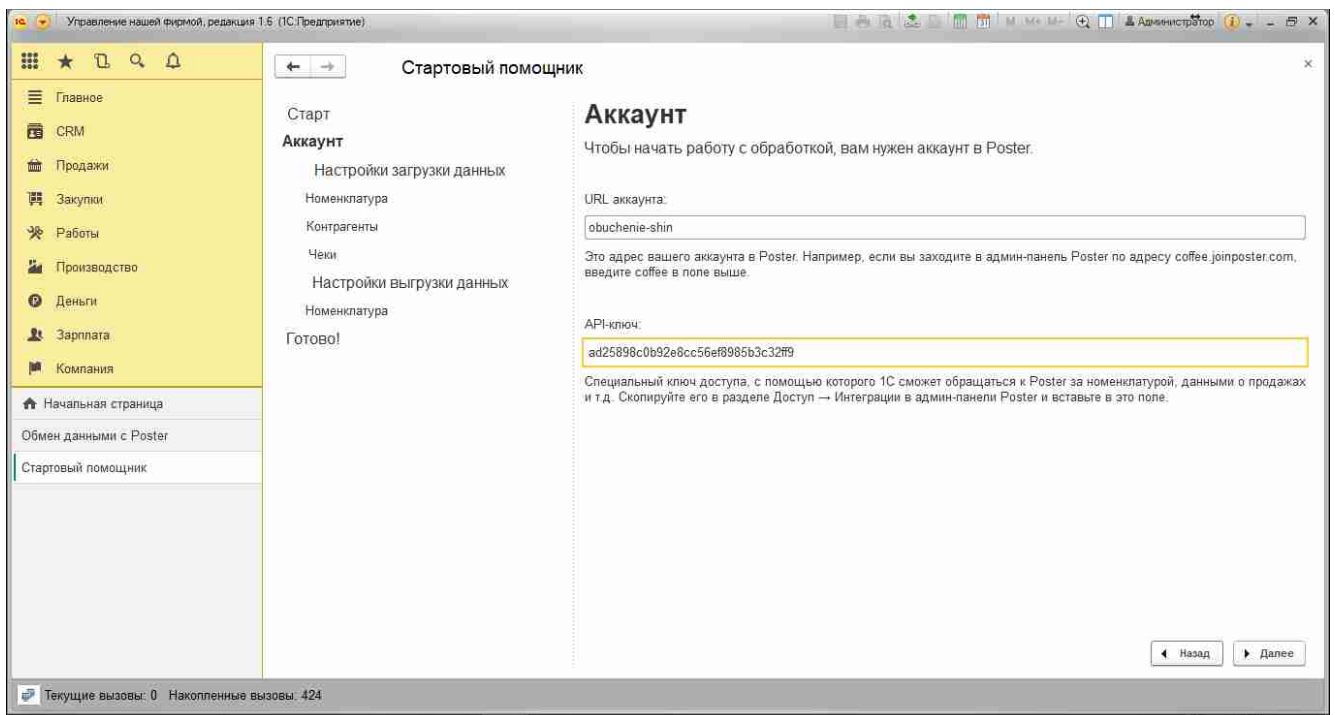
Управление нашей фирмой, редакция 1.6 (1С:Предприятие)

M M+ M- Администратор

Главное
CRM
Продажи
Закупки
Работы
Производство
Деньги
Зарплата
Компания

Начальная страница
Обмен данными с Poster
Стартовый помощник

Стартовый помощник

Старт
Аккаунт
Настройки загрузки данных
Номенклатура
Контрагенты
Чеки
Настройки выгрузки данных
Номенклатура
Готово!

Аккаунт

Чтобы начать работу с обработкой, вам нужен аккаунт в Poster.

URL аккаунта:

obuchenie-shin

Это адрес вашего аккаунта в Poster. Например, если вы заходите в админ-панель Poster по адресу coffee.joinposter.com, введите coffee в поле выше.

API-ключ:

ad25898c0b92e8cc56ef8985b3c32ff9

Специальный ключ доступа, с помощью которого 1С сможет обращаться к Poster за номенклатурой, данными о продажах и т.д. Скопируйте его в разделе Доступ → Интеграции в админ-панели Poster и вставьте в это поле.

Назад
Далее

Текущие вызовы: 0 Накопленные вызовы: 424